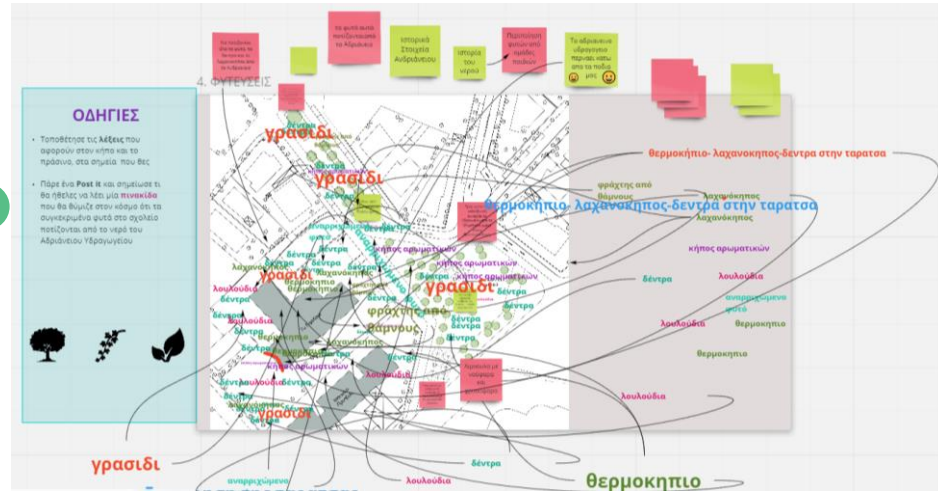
ΟΔΗΓΙΕΣ

• Τοποθέτησε τις λέξεις που αφορούν στον κήπο και το πράσινο, στα σημεία που θες

• Πάρε ένα Post it και σημείωσε τι θα ήθελες να λέει μία πινακίδα που θα θυμίζει στον κόσμο ότι τα συγκεκριμένα φυτά στο σχολείο ποτίζονται από το νερό του Αδριάνειου Υδραγωγείου

4. ΦΥΤΕΥΣΕΙΣ

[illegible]

τα φυτά αυτά ποτίζονται με το Αδριάνειο

Ιστορικά Στοιχεία Ανδριάνειου

ιστορία του νερού

Περιποίηση φυτών από ομάδες παιδιών

Το αδριάνειο υδραγωγείο περνάει κάτω από τα πόδια μας 😮 😮

γρασίδι

γρασίδι

γρασίδι

γρασίδι

γρασίδι

γρασίδι

θερμοκήπιο- λαχανοκηπος-δεντρα στην ταρατσα

θερμοκηπιο- λαχανοκηπος-δεντρα στην ταρατσα

φράχτης από θάμνους

φράχτης από θάμνους

λαχανόκηπος

λαχανόκηπος

λαχανόκηπος

κήπος αρωματικών

κήπος αρωματικών

κήπος αρωματικών

κήπος αρωματικών

δέντρα

δέντρα

δέντρα

δέντρα

δέντρα

δέντρα

δέντρα

λουλούδια

λουλούδια

λουλούδια

λουλούδια

λουλούδια

αναρριχώμενο φυτό

αναρριχώμενο

θερμοκηπιο

θερμοκηπιο

θερμοκηπιο

θερμοκηπιο